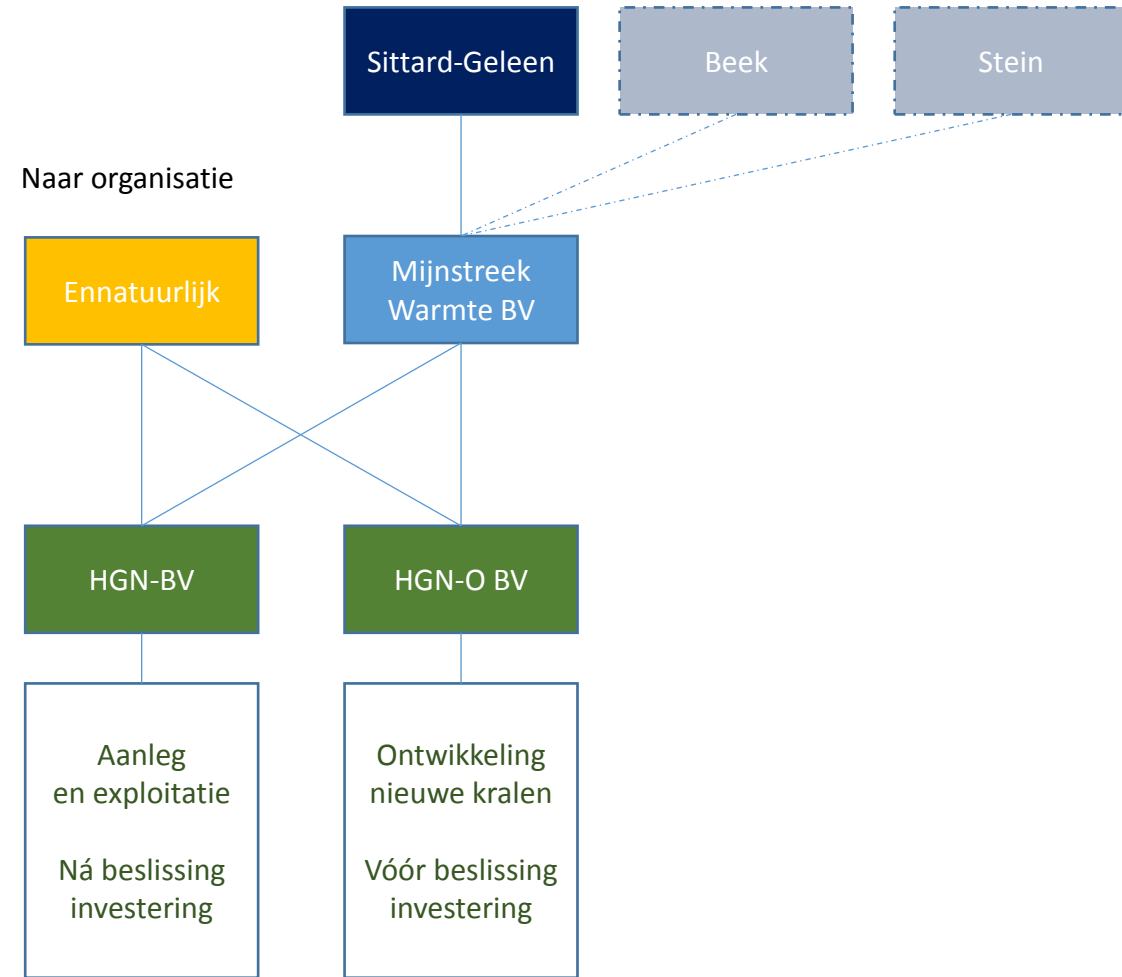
Sittard-Geleen

Beek

Stein

Naar organisatie

Ennatuurlijk

Mijnstreek Warmte BV

HGN-BV

HGN-O BV

Aanleg en exploitatie

Ná beslissing investering

Ontwikkeling nieuwe kralen

Vóór beslissing investering